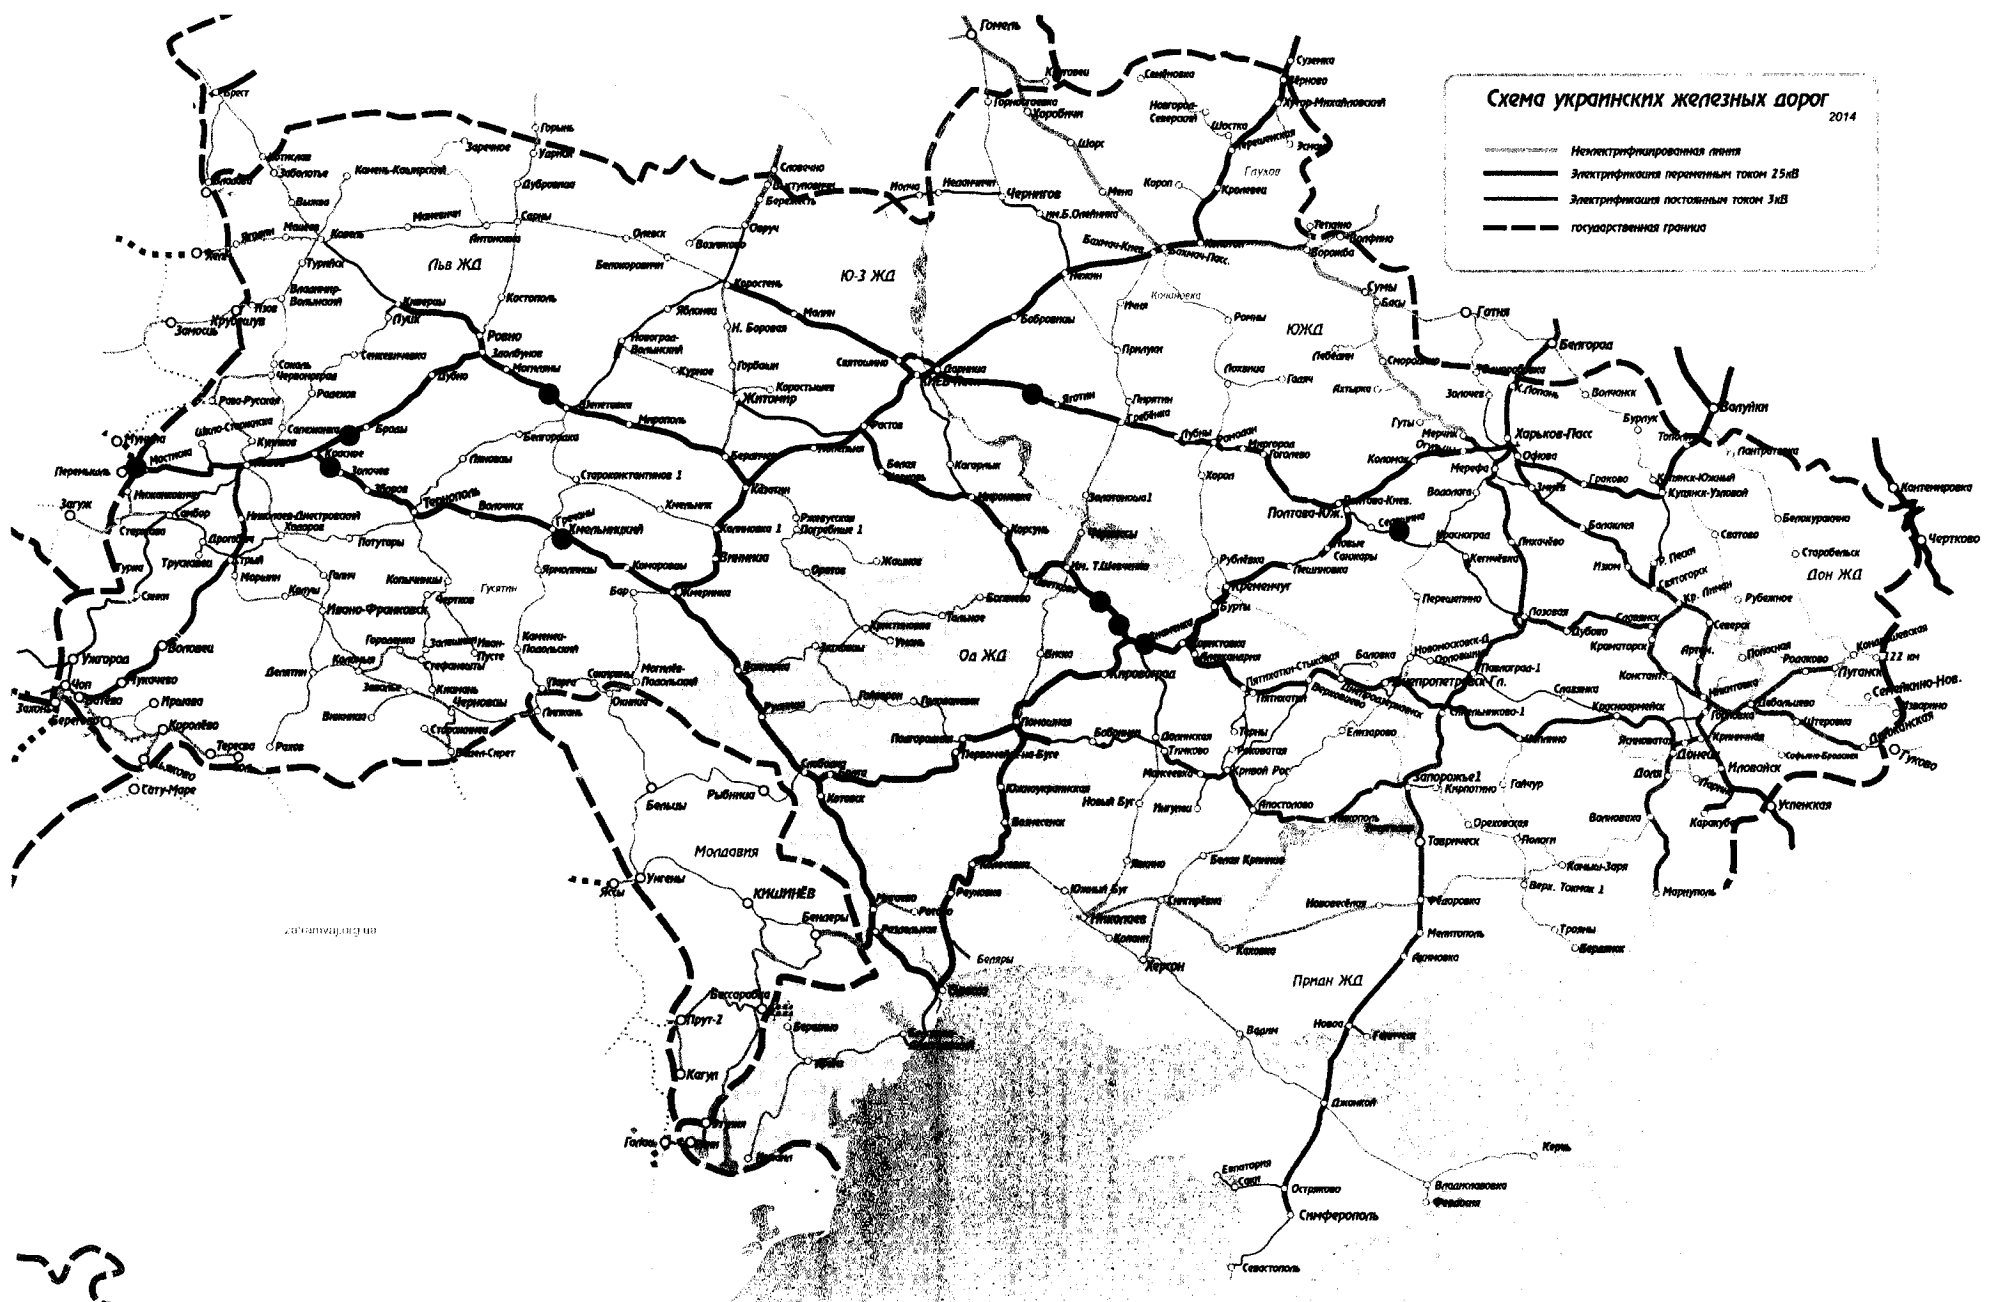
Схема украинских железных дорог
2014

Неэлектрифицированная линия
Электрификация переменным током 25кВ
Электрификация постоянным током 3кВ
государственная граница

Гомель
Брест
Ягодин
Ковель
Львов
Льв ЖД
Ю-З ЖД
ЮЖД
Дон ЖД
Од ЖД
Прид ЖД
Молдавия
Чернигов
Бахмач-Пасс.
Конотоп
Ворожба
Сумы
Белгород
Харьков-Пасс.
Валуйки
Чертково
Ровно
Здолбунов
Шепетовка
Житомир
Коростень
Киев-Пасс.
Дарница
Фастов
Казатин
Бердичев
Винница
Жмеринка
Хмельницкий
Тернополь
Красное
Броды
Стрый
Ивано-Франковск
Черновцы
Ужгород
Чоп
Мукачево
Воловец
Батево
Королёво
Сату-Маре
Бельцы
Унгены
Кишинёв
Бендеры
Раздельная
Одесса
Слободка
Котовск
Подольск
Помошная
Знаменка
Кировоград
Смела
Цветково
Кременчуг
Полтава-Киев.
Полтава-Юж.
Лозовая
Днепропетровск-Гл.
Синельниково-1
Запорожье1
Мелитополь
Джанкой
Симферополь
Севастополь
Евпатория
Керчь
Кривой Рог
Апостолово
Николаев
Херсон
Вознесенск
Первомайск-на-Буге
Славянск
Красный Лиман
Дебальцево
Луганск
Донецк
Иловайск
Ясиноватая
Красноармейск
Мариуполь
Успенская
Попасная
Купянск-Узловой
Лихачёво
Мерефа
Гребёнка
Лубны
Ромодан
Миргород
Яготин
Нежин
Бровары
Прилуки
Золотоноша1
Черкассы
Им. Т.Шевченко
Пятихатки
Гайсин
Вапнярка
Могилёв-Подольский
Окница
Ларга
Бессарабка
Прут-2
Кагул
Галац
Измаил
Рени
Арциз
Белгород-Днестровский
zaltamvaj.org.ua